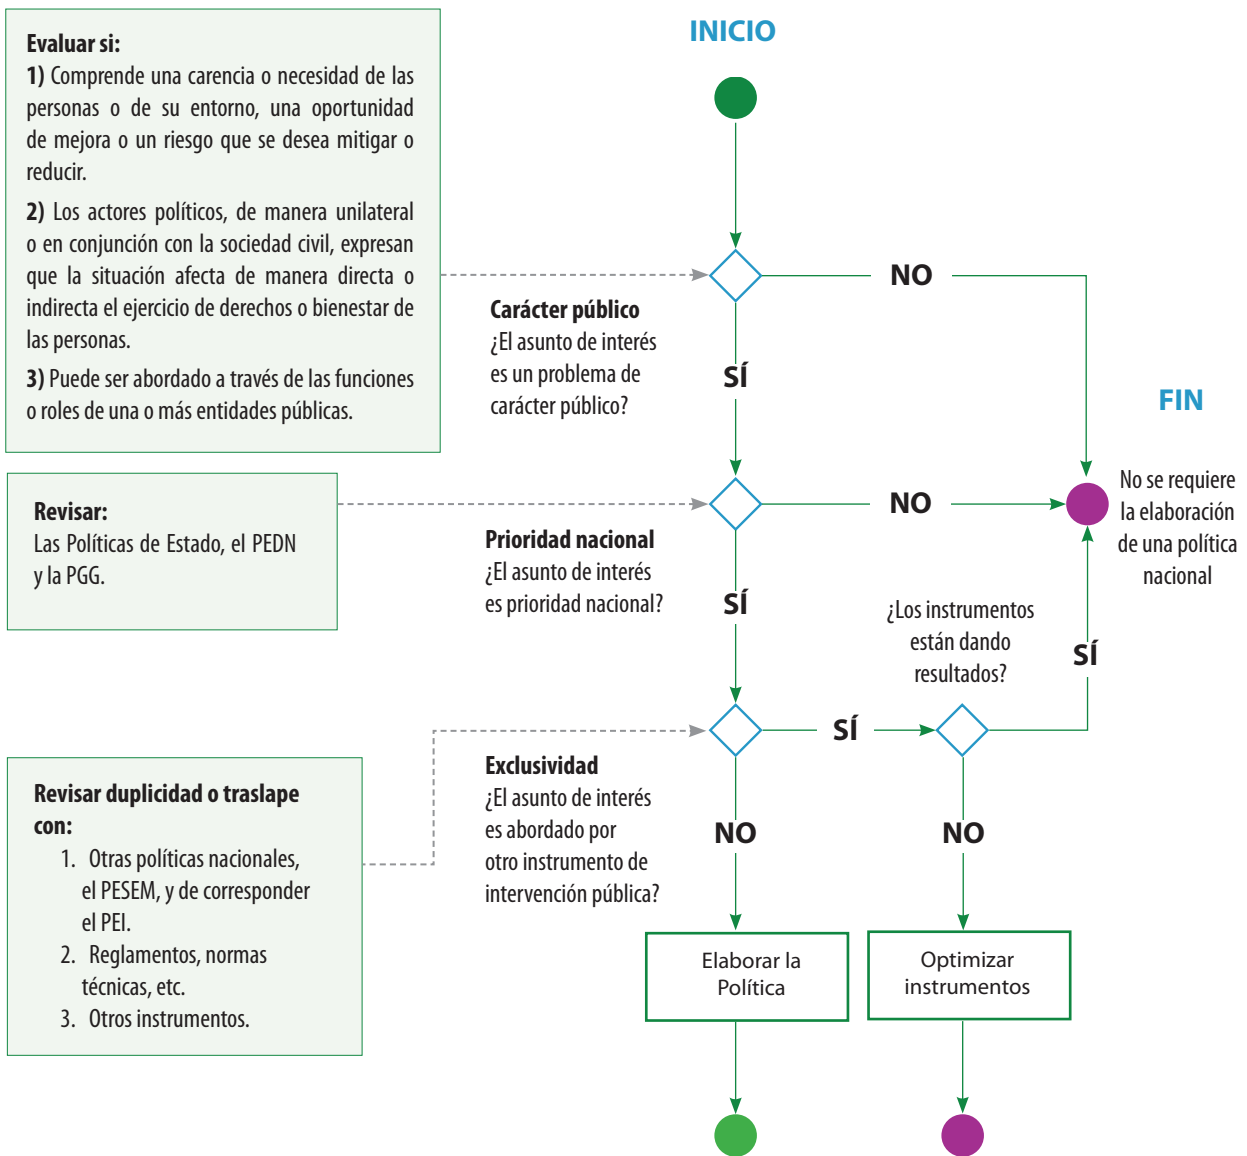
Evaluar si:
1) Comprende una carencia o necesidad de las personas o de su entorno, una oportunidad de mejora o un riesgo que se desea mitigar o reducir.

2) Los actores políticos, de manera unilateral o en conjunción con la sociedad civil, expresan que la situación afecta de manera directa o indirecta el ejercicio de derechos o bienestar de las personas.

3) Puede ser abordado a través de las funciones o roles de una o más entidades públicas.

INICIO

Carácter público
¿El asunto de interés es un problema de carácter público?

NO

SÍ

FIN

Revisar:
Las Políticas de Estado, el PEDN y la PGG.

Prioridad nacional
¿El asunto de interés es prioridad nacional?

NO

No se requiere la elaboración de una política nacional

SÍ

¿Los instrumentos están dando resultados?

SÍ

Revisar duplicidad o traslape con:
1. Otras políticas nacionales, el PESEM, y de corresponder el PEI.
2. Reglamentos, normas técnicas, etc.
3. Otros instrumentos.

Exclusividad
¿El asunto de interés es abordado por otro instrumento de intervención pública?

SÍ

NO

NO

Elaborar la Política

Optimizar instrumentos